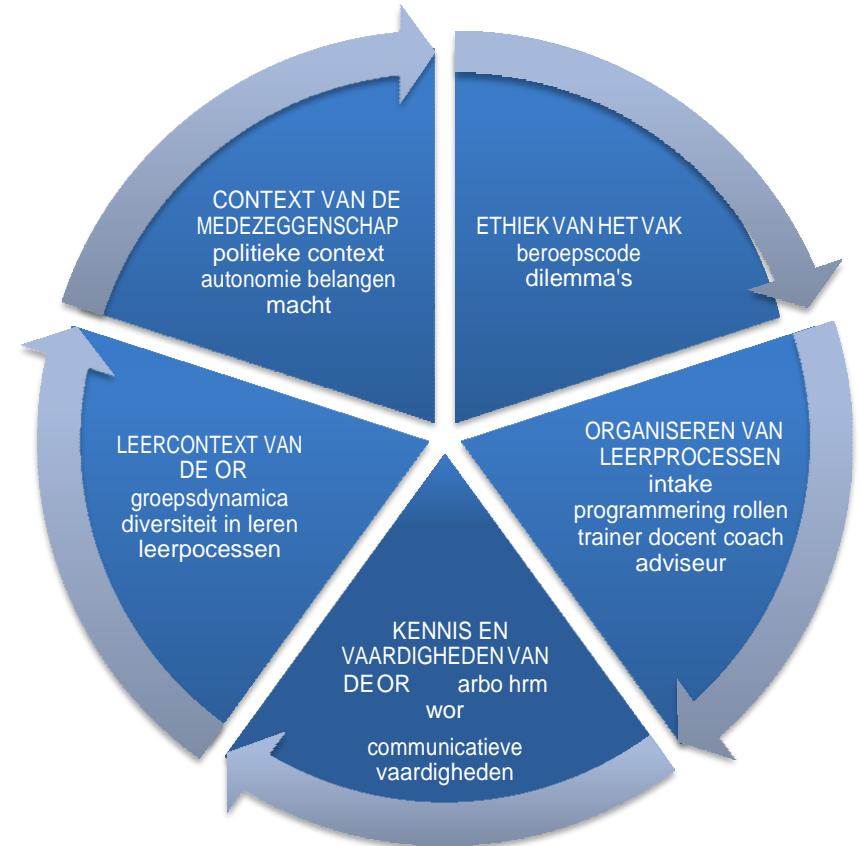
CONTEXT VAN DE MEDEZEGGENSCHAP
politieke context
autonomie belangen
macht

ETHIEK VAN HET VAK
beroepscode
dilemma's

ORGANISEREN VAN LEERPROCESSEN
intake
programmering rollen
trainer docent coach
adviseur

KENNIS EN VAARDIGHEDEN VAN DE OR
arbo hrm
wor
communicatieve vaardigheden

LEERCONTEXT VAN DE OR
groepsdynamica
diversiteit in leren
leerpocessen